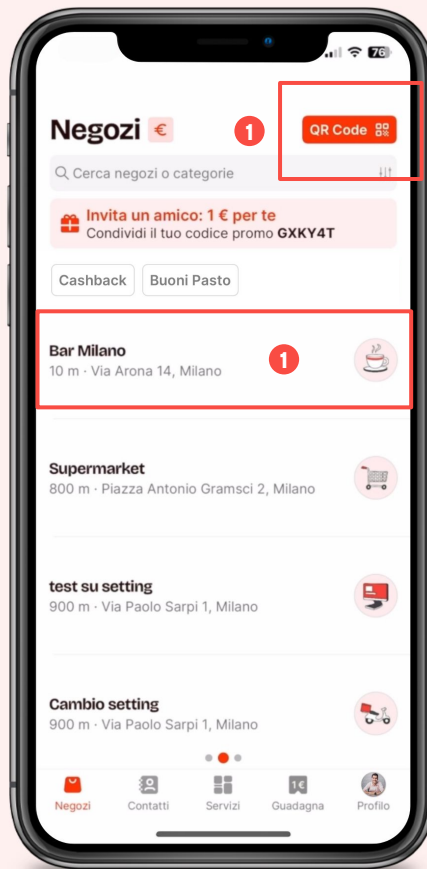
76

Negozi €

1

QR Code

Cerca negozi o categorie

Invita un amico: 1 € per te
Condividi il tuo codice promo GXKY4T

Cashback

Buoni Pasto

Bar Milano
10 m · Via Arona 14, Milano

1

Supermarket
800 m · Piazza Antonio Gramsci 2, Milano

test su setting
900 m · Via Paolo Sarpi 1, Milano

Cambio setting
900 m · Via Paolo Sarpi 1, Milano

Negozi

Contatti

Servizi

1€

Guadagna

Profilo